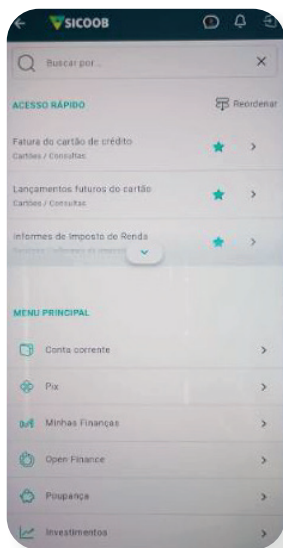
SICOOB

Buscar por...

ACESSO RÁPIDO

Reordenar

Fatura do cartão de crédito
Cartões / Consultas

Lançamentos futuros do cartão
Cartões / Consultas

Informes de Imposto de Renda
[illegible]

MENU PRINCIPAL

Conta corrente

Pix

Minhas Finanças

Open Finance

Poupança

Investimentos